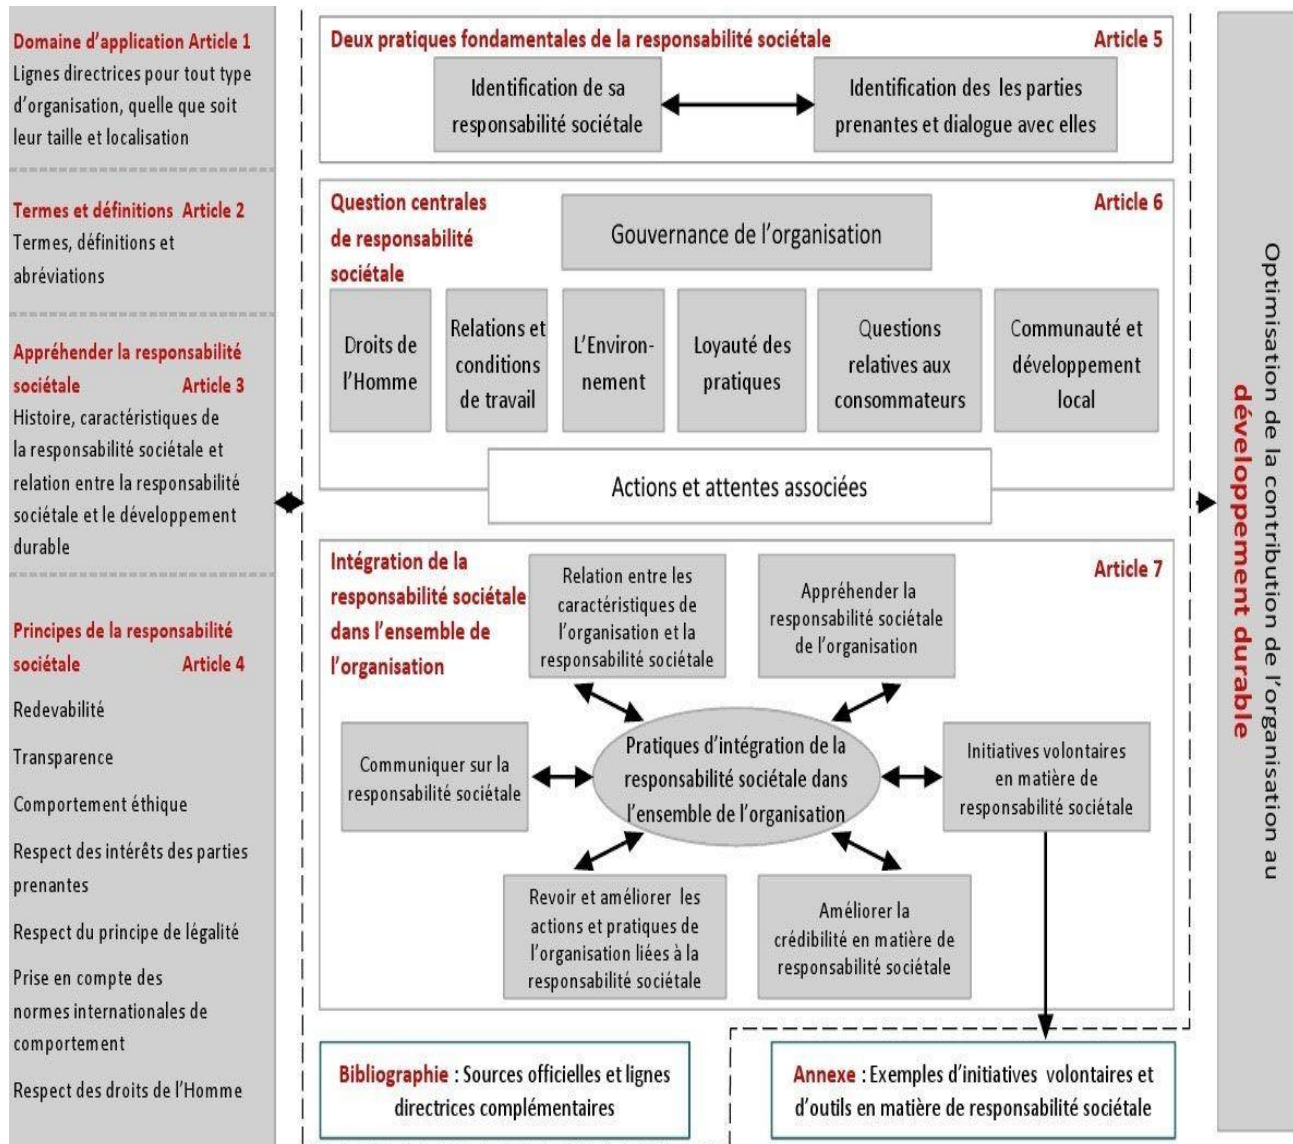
Domaine d'application Article 1
Lignes directrices pour tout type d'organisation, quelle que soit leur taille et localisation

Termes et définitions Article 2
Termes, définitions et abréviations

Appréhender la responsabilité sociétale Article 3
Histoire, caractéristiques de la responsabilité sociétale et relation entre la responsabilité sociétale et le développement durable

Principes de la responsabilité sociétale Article 4
Redevabilité
Transparence
Comportement éthique
Respect des intérêts des parties prenantes
Respect du principe de légalité
Prise en compte des normes internationales de comportement
Respect des droits de l'Homme

Deux pratiques fondamentales de la responsabilité sociétale Article 5
Identification de sa responsabilité sociétale
Identification des les parties prenantes et dialogue avec elles

Question centrales de responsabilité sociétale Article 6
Gouvernance de l'organisation
Droits de l'Homme
Relations et conditions de travail
L'Environnement
Loyauté des pratiques
Questions relatives aux consommateurs
Communauté et développement local
Actions et attentes associées

Intégration de la responsabilité sociétale dans l'ensemble de l'organisation Article 7
Relation entre les caractéristiques de l'organisation et la responsabilité sociétale
Appréhender la responsabilité sociétale de l'organisation
Communiquer sur la responsabilité sociétale
Pratiques d'intégration de la responsabilité sociétale dans l'ensemble de l'organisation
Initiatives volontaires en matière de responsabilité sociétale
Revoir et améliorer les actions et pratiques de l'organisation liées à la responsabilité sociétale
Améliorer la crédibilité en matière de responsabilité sociétale

Bibliographie : Sources officielles et lignes directrices complémentaires
Annexe : Exemples d'initiatives volontaires et d'outils en matière de responsabilité sociétale

Optimisation de la contribution de l'organisation au développement durable